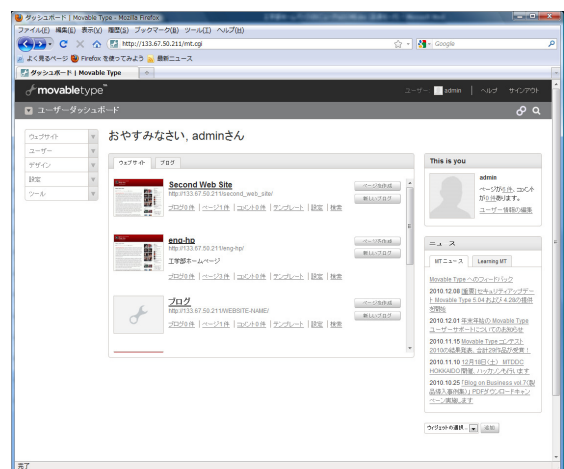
ダッシュボード | Movable Type - Mozilla Firefox

ファイル(F) 編集(E) 表示(V) 履歴(S) ブックマーク(B) ツール(T) ヘルプ(H)

http://133.67.50.211/mt.cgi

Google

よく見るページ Firefox を使ってみよう 最新ニュース

ダッシュボード | Movable Type

movabletype

ユーザー: admin | ヘルプ | サインアウト

ユーザーダッシュボード

ウェブサイト

ユーザー

デザイン

設定

ツール

おやすみなさい、adminさん

ウェブサイト ブログ

Second Web Site
http://133.67.50.211/second_web_site/
ブログ0件 | ページ1件 | コメント0件 | テンプレート | 設定 | 検索

ページを作成
新しいブログ

eng-hp
http://133.67.50.211/eng-hp/
工学部ホームページ
ブログ0件 | ページ1件 | コメント0件 | テンプレート | 設定 | 検索

ページを作成
新しいブログ

ブログ
http://133.67.50.211/WEBSITE-NAME/
ブログ0件 | ページ1件 | コメント0件 | テンプレート | 設定 | 検索

ページを作成
新しいブログ

This is you

admin
ページが1件、コメントが0件あります。
ユーザー情報の編集

ニュース

MT ニュース Learning MT

Movable Type へのフィードバック

2010.12.08 [重要] セキュリティアップデート Movable Type 5.04 および 4.291の提供を開始

2010.12.01 年末年始の Movable Type ユーザーサポートについてのお知らせ

2010.11.15 Movable Type コンテスト 2010の結果発表、合計29作品が受賞!

2010.11.10 12月18日(土) MTDDC HOKKAIDO開催。ハッカソンも行います

2010.10.25「Blog on Business vol.7(製品導入事例集)」PDFダウンロードキャンペーン実施します

ウィジェットの選択 追加

完了